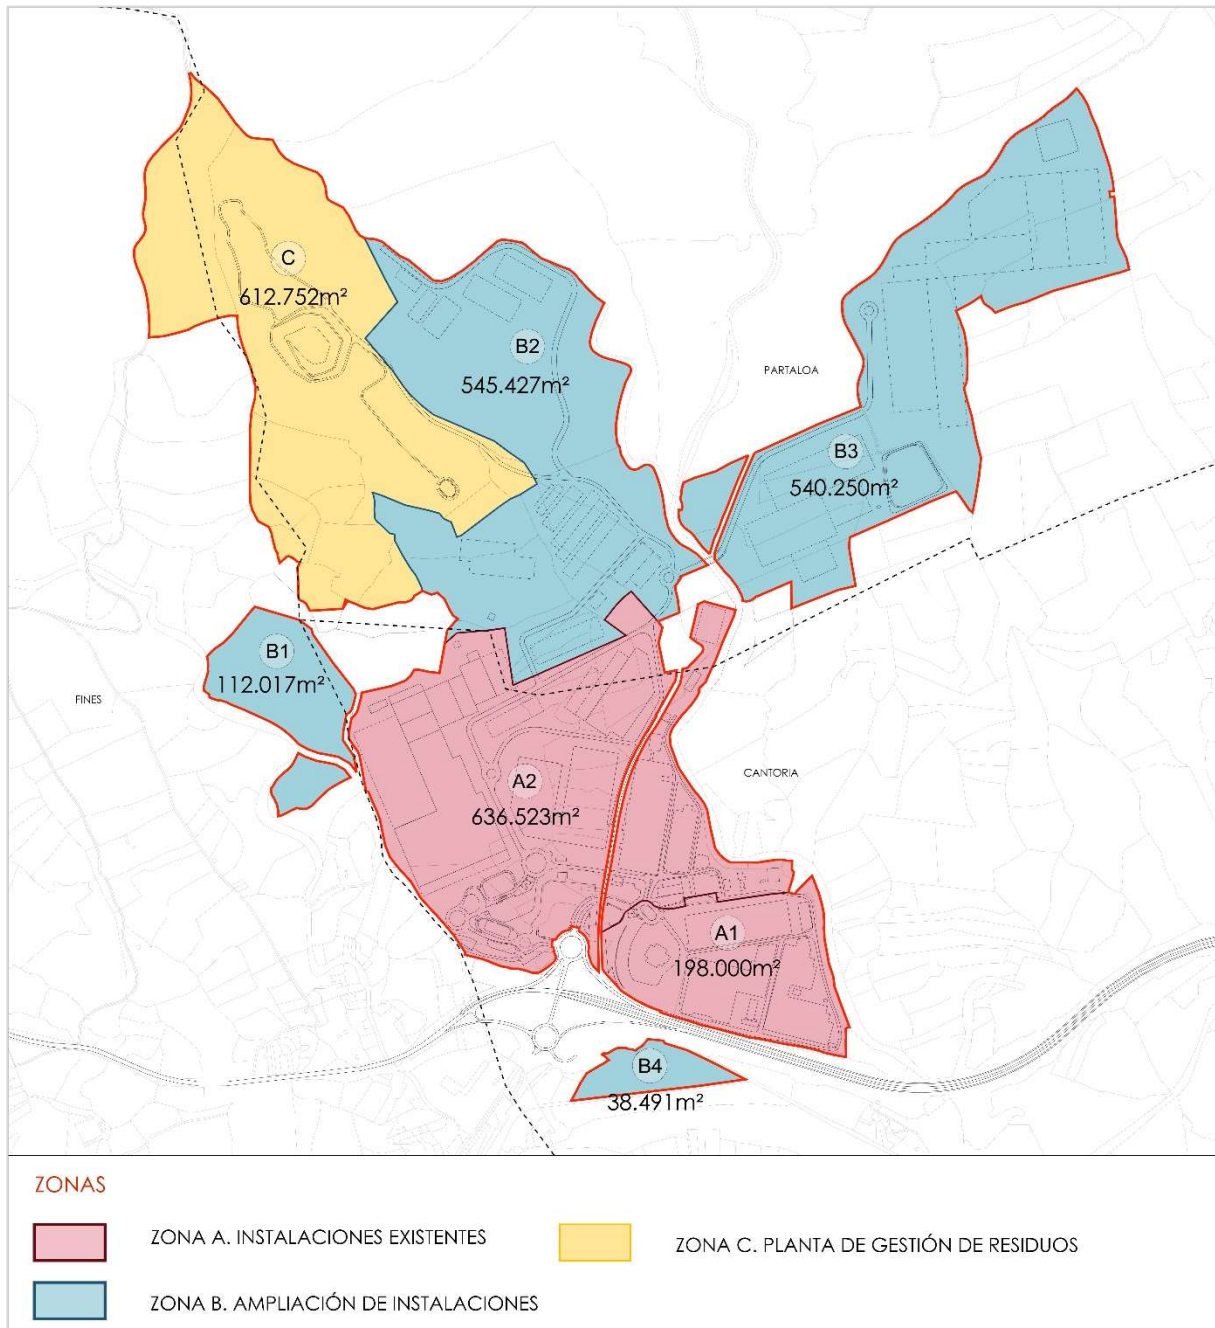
C
612.752m²

B2
545.427m²

PARTALOA

B3
540.250m²

B1
112.017m²

FINES

A2
636.523m²

CANTORIA

A1
198.000m²

B4
38.491m²

ZONAS

ZONA A. INSTALACIONES EXISTENTES

ZONA C. PLANTA DE GESTIÓN DE RESIDUOS

ZONA B. AMPLIACIÓN DE INSTALACIONES